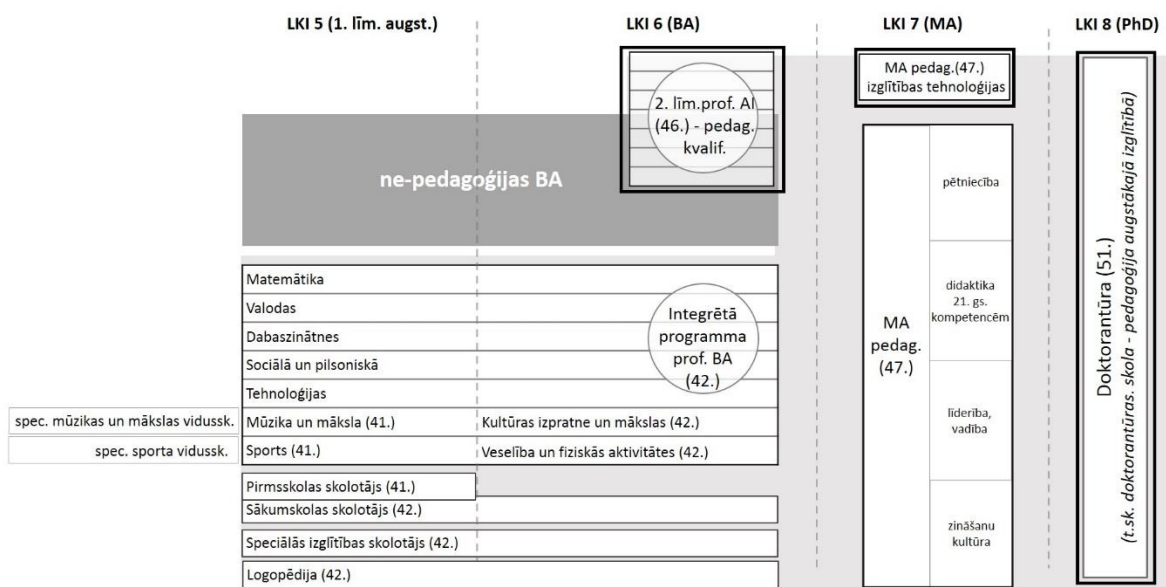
LKI 5 (1. līm. augst.)

LKI 6 (BA)

LKI 7 (MA)

LKI 8 (PhD)

2. līm.prof. AI (46.) - pedag. kvalif.

MA pedag.(47.) izglītības tehnoloģijas

ne-pedagoģijas BA

pētniecība

didaktika 21. gs. kompetencēm

MA pedag. (47.)

līderība, vadība

zināšanu kultūra

Doktorantūra (51.)

(t.sk. doktorantūras. skola - pedagoģija augstākajā izglītībā)

Matemātika

Valodas

Dabaszinātnes

Sociālā un pilsoniskā

Tehnoloģijas

Integrētā programma prof. BA (42.)

spec. mūzikas un mākslas vidussk.

Mūzika un māksla (41.)

Kultūras izpratne un mākslas (42.)

spec. sporta vidussk.

Sports (41.)

Veselība un fiziskās aktivitātes (42.)

Pirmsskolas skolotājs (41.)

Sākumskolas skolotājs (42.)

Speciālās izglītības skolotājs (42.)

Logopēdija (42.)